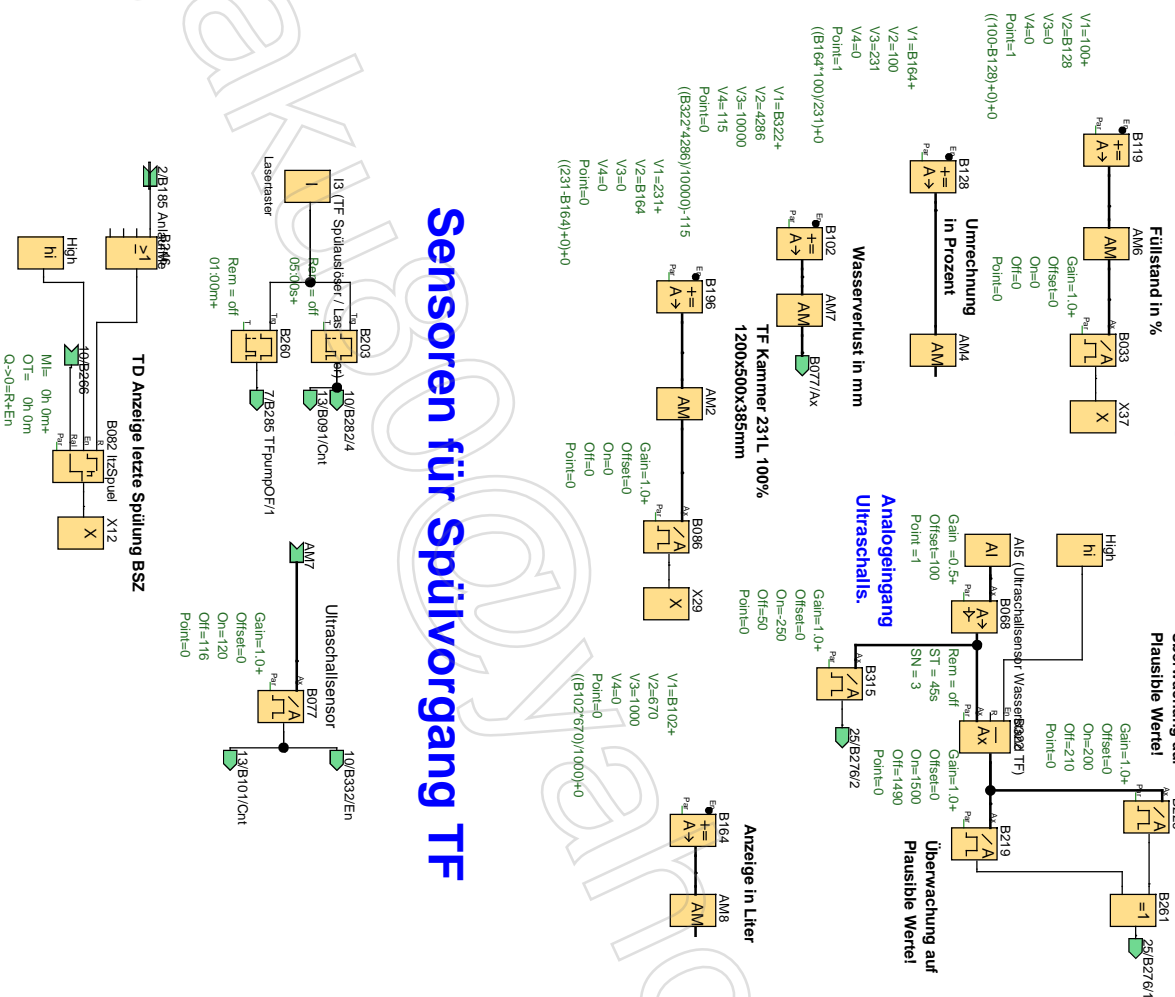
Sensoren für Spülvorgang TF

Füllstand in %
V1=100+
V2=B128
V3=0
V4=0
Point=1
((100-B128)+0)+0
B119
AM6
Gain=1.0+
Offset=0
On=0
Off=0
Point=0
B033
X37

Umrechnung in Prozent
V1=B164+
V2=100
V3=231
V4=0
Point=1
((B164*100)/231)+0
B128
AM4

Wasserverlust in mm
V1=B322+
V2=4286
V3=10000
V4=115
Point=0
((B322*4286)/10000)-115
B102
AM7
B077/Ax

TF Kammer 231L 100%
1200x500x385mm
V1=231+
V2=B164
V3=0
V4=0
Point=0
((231-B164)+0)+0
B196
AM2
Gain=1.0+
Offset=0
On=0
Off=0
Point=0
B086
X29

Analogeingang Ultraschalls.
AI5 (Ultraschallsensor Wasser TF)
Gain =0.5+
Offset=100
Point = 1
High
hi
B068
Rem = off
ST = 45s
SN = 3
B315
25/B276/2
B322
Gain=1.0+
Offset=0
On=1500
Off=1490
Point=0
Gain=1.0+
Offset=0
On=-250
Off=50
Point=0
Plausible Werte!
Gain=1.0+
Offset=0
On=200
Off=210
Point=0
B219
Überwachung auf Plausible Werte!
B261
=1
25/B276/1

Anzeige in Liter
V1=B102+
V2=670
V3=1000
V4=0
Point=0
((B102*670)/1000)+0
B164
AM8

I3 (TF Spülauslöser / Lasertaster)
Lasertaster
Rem = off
05:00s+
B203
10/B282/4
13/B091/Cnt
Rem = off
01:00m+
B260
7/B285 TFpumpOF/1

Ultraschallsensor
AM7
Gain=1.0+
Offset=0
On=120
Off=116
Point=0
B077
10/B332/En
13/B101/Cnt

2/B185 Anlage Aktiv
B246
≥1
High
hi
10/B266
MI= 0h 0m+
OT= 0h 0m
Q->0=R+En
B082 ItzSpuel
X12
TD Anzeige letzte Spülung BSZ